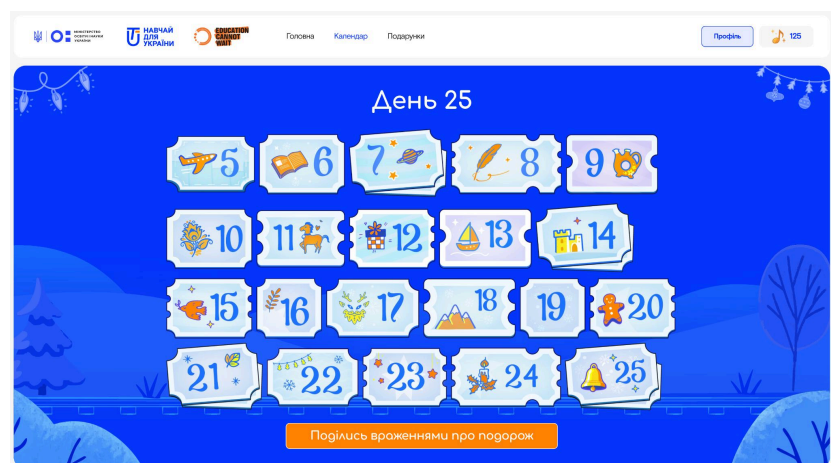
МІНІСТЕРСТВО ОСВІТИ І НАУКИ УКРАЇНИ

НАВЧАЙ ДЛЯ УКРАЇНИ

EDUCATION CANNOT WAIT

Головна Календар Подарунки

Профіль

125

День 25

5 6 7 8 9

10 11 12 13 14

15 16 17 18 19 20

21 22 23 24 25

Поділись враженнями про подорож